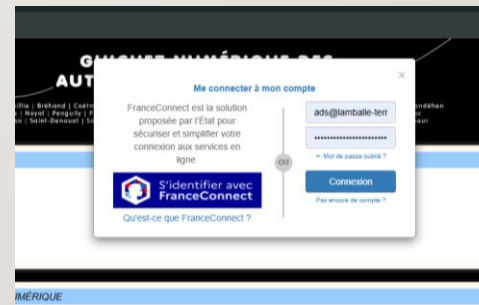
GUICHET NUMÉRIQUE DES
AUT

illie | Bréhand | Coët
| Noyal | Penguily | P
n | Saint-Denoual | Sa

ondéhen
eur

Me connecter à mon compte

×

FranceConnect est la solution proposée par l'État pour sécuriser et simplifier votre connexion aux services en ligne.

S'identifier avec FranceConnect

Qu'est-ce que FranceConnect ?

OU

ads@lamballe-terr

••••••••••••••••••••••

Mot de passe oublié ?

Connexion

Pas encore de compte ?

MÉRIQUE